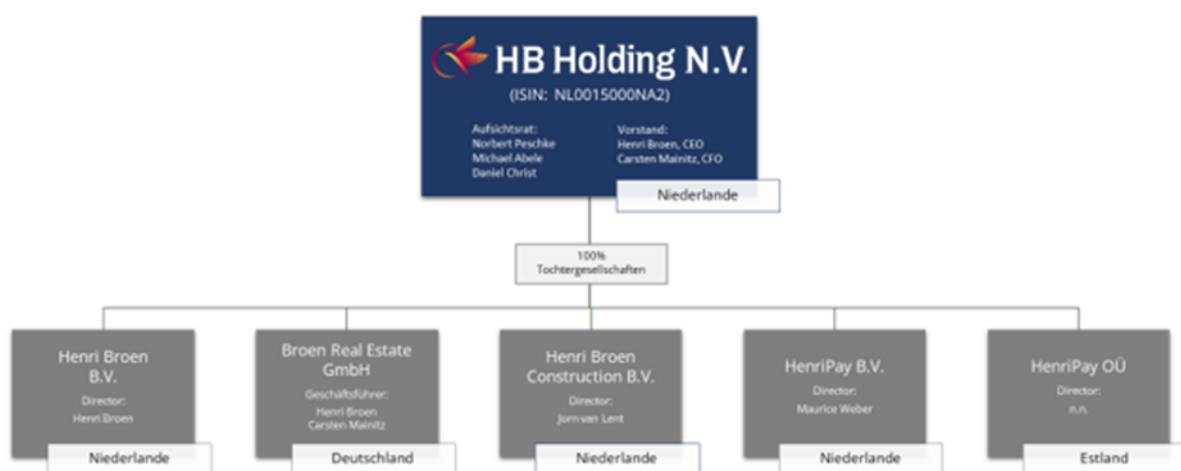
HB Holding N.V.
(ISIN: NL0015000NA2)

Aufsichtsrat:
Norbert Peschke
Michael Abele
Daniel Christ

Vorstand:
Henri Broen, CEO
Carsten Mainitz, CFO

Niederlande

100%
Tochtergesellschaften

Henri Broen B.V.
Director:
Henri Broen
Niederlande

Broen Real Estate GmbH
Geschäftsführer:
Henri Broen
Carsten Mainitz
Deutschland

Henri Broen Construction B.V.
Director:
Jorn van Lent
Niederlande

HenriPay B.V.
Director:
Maurice Weber
Niederlande

HenriPay OÜ
Director:
n.n.
Estland